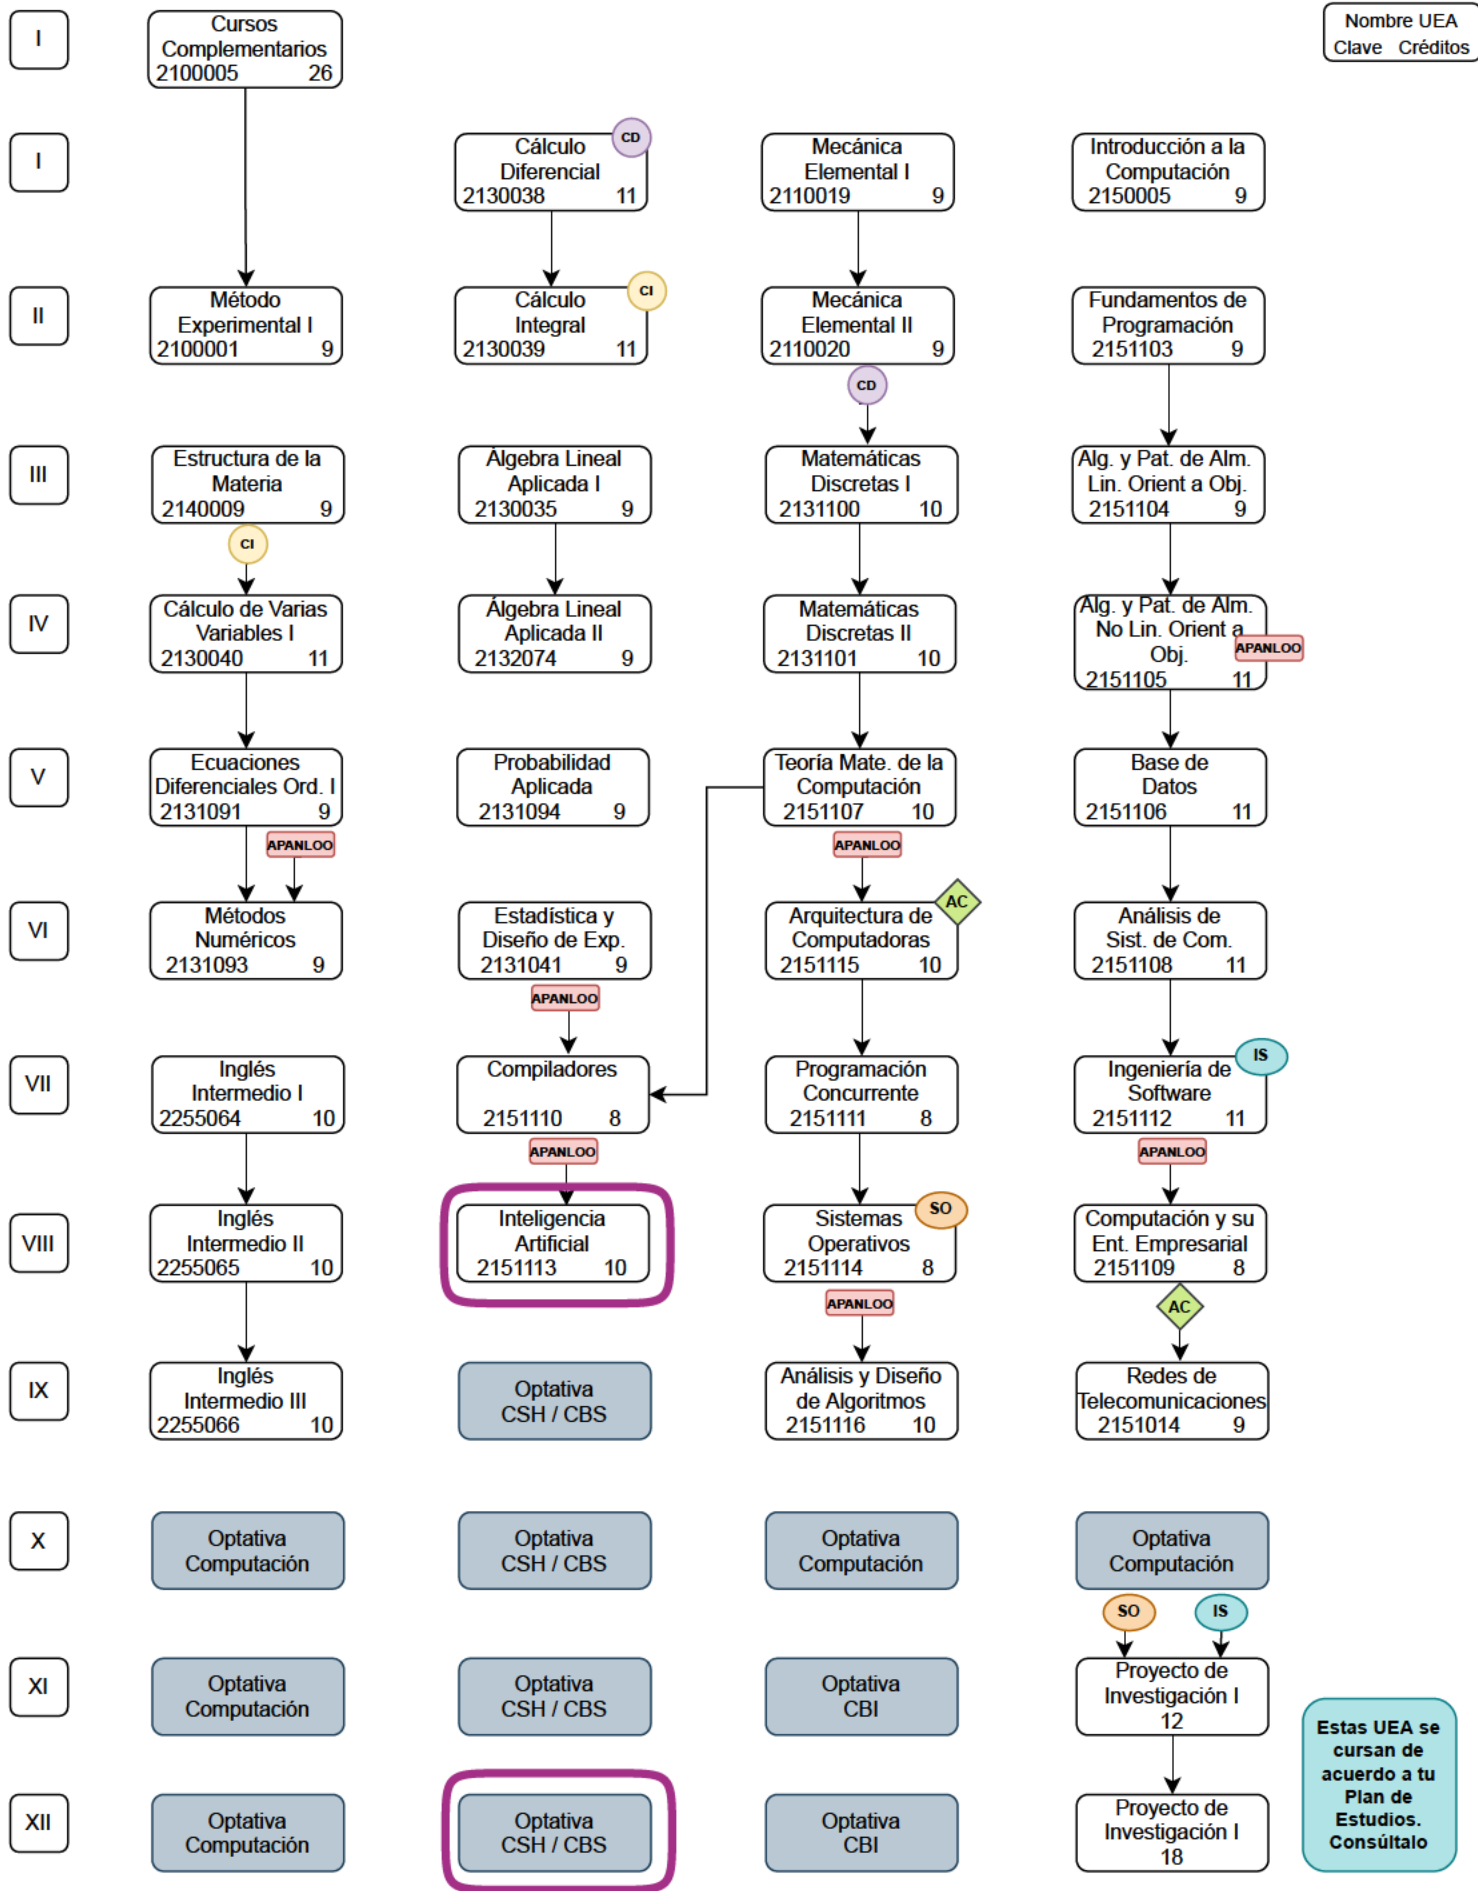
Nombre UEA
Clave Créditos

I
Cursos Complementarios
2100005 26

I
Cálculo Diferencial CD
2130038 11
Mecánica Elemental I
2110019 9
Introducción a la Computación
2150005 9

II
Método Experimental I
2100001 9
Cálculo Integral CI
2130039 11
Mecánica Elemental II
2110020 9
Fundamentos de Programación
2151103 9

CD

III
Estructura de la Materia
2140009 9
Álgebra Lineal Aplicada I
2130035 9
Matemáticas Discretas I
2131100 10
Alg. y Pat. de Alm. Lin. Orient a Obj.
2151104 9

CI

IV
Cálculo de Varias Variables I
2130040 11
Álgebra Lineal Aplicada II
2132074 9
Matemáticas Discretas II
2131101 10
Alg. y Pat. de Alm. No Lin. Orient a Obj.
2151105 11
APANLOO

V
Ecuaciones Diferenciales Ord. I
2131091 9
Probabilidad Aplicada
2131094 9
Teoría Mate. de la Computación
2151107 10
Base de Datos
2151106 11

APANLOO
APANLOO

VI
Métodos Numéricos
2131093 9
Estadística y Diseño de Exp.
2131041 9
Arquitectura de Computadoras AC
2151115 10
Análisis de Sist. de Com.
2151108 11

APANLOO

VII
Inglés Intermedio I
2255064 10
Compiladores
2151110 8
Programación Concurrente
2151111 8
Ingeniería de Software IS
2151112 11

APANLOO
APANLOO

VIII
Inglés Intermedio II
2255065 10
Inteligencia Artificial
2151113 10
Sistemas Operativos SO
2151114 8
Computación y su Ent. Empresarial
2151109 8

APANLOO
AC

IX
Inglés Intermedio III
2255066 10
Optativa CSH / CBS
Análisis y Diseño de Algoritmos
2151116 10
Redes de Telecomunicaciones
2151014 9

X
Optativa Computación
Optativa CSH / CBS
Optativa Computación
Optativa Computación

SO IS

XI
Optativa Computación
Optativa CSH / CBS
Optativa CBI
Proyecto de Investigación I
12

XII
Optativa Computación
Optativa CSH / CBS
Optativa CBI
Proyecto de Investigación I
18

Estas UEA se cursan de acuerdo a tu Plan de Estudios. Consúltalo